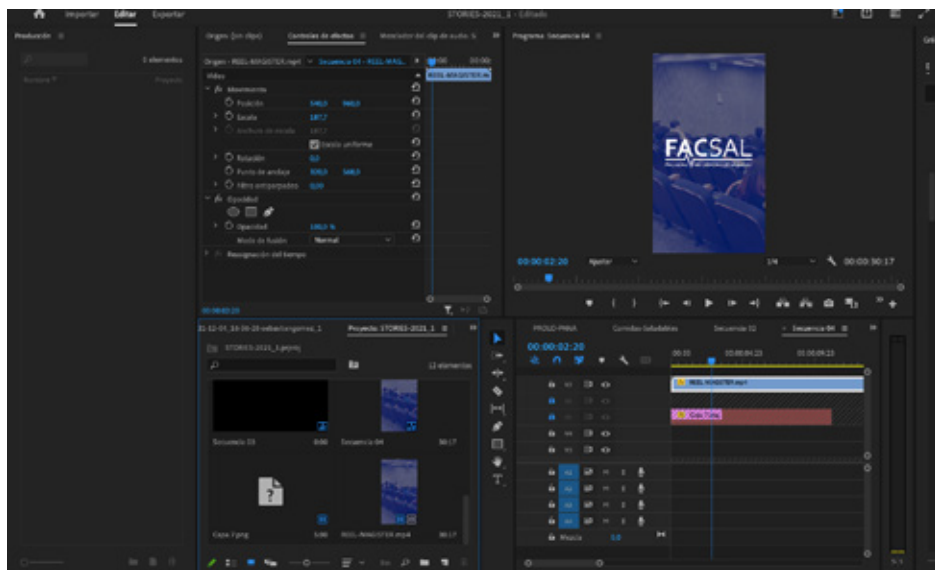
Importar Editar Exportar

STORIES-2021_1 - Editado

Producción

1 elementos

Nombre

Proyecto

Origen: (sin clips)

Controles de efectos

Mezclador del clip de audio: S

Programa: Secuencia 04

Origen • REEL-MAGISTER.mp4

Secuencia 04 • REEL-MAG...

REEL-MAGISTER.m

Vídeo

fx Movimiento

Posición 540,0 960,0

Escala 187,7

Anchura de escala 187,7

Escala uniforme

Rotación 0,0

Punto de anclaje 320,0 568,0

Filtro antiparpadeo 0,00

fx Opacidad

Opacidad 100,0 %

Modo de fusión Normal

Reasignación del tiempo

00:00:02:20

FACSAL

00:00:02:20

Ajustar

1/4

00:00:30:17

21-02-01_16-36-28-sebastiangomez_1

Proyecto: STORIES-2021_1

STORIES-2021_1.prproj

12 elementos

Secuencia 03 0:00

Secuencia 04 30:17

Capa 7.png 5:00

REEL-MAGISTER.mp4 30:17

PROLO-PINNA

Carreras Saludables

Secuencia 02

Secuencia 04

00:00:02:20

00:00

00:00:04:23

00:00:09:23

REEL-MAGISTER.mp4

Capa 7.png

Mezcla 0,0